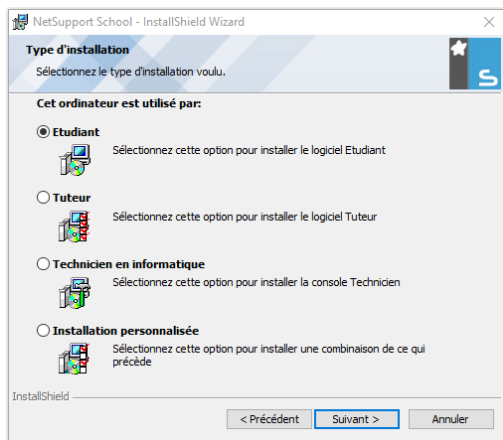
NetSupport School - InstallShield Wizard

Type d'installation

Sélectionnez le type d'installation voulu.

Cet ordinateur est utilisé par:

Etudiant

Sélectionnez cette option pour installer le logiciel Etudiant

Tuteur

Sélectionnez cette option pour installer le logiciel Tuteur

Technicien en informatique

Sélectionnez cette option pour installer la console Technicien

Installation personnalisée

Sélectionnez cette option pour installer une combinaison de ce qui précède

InstallShield

< Précédent | Suivant > | Annuler